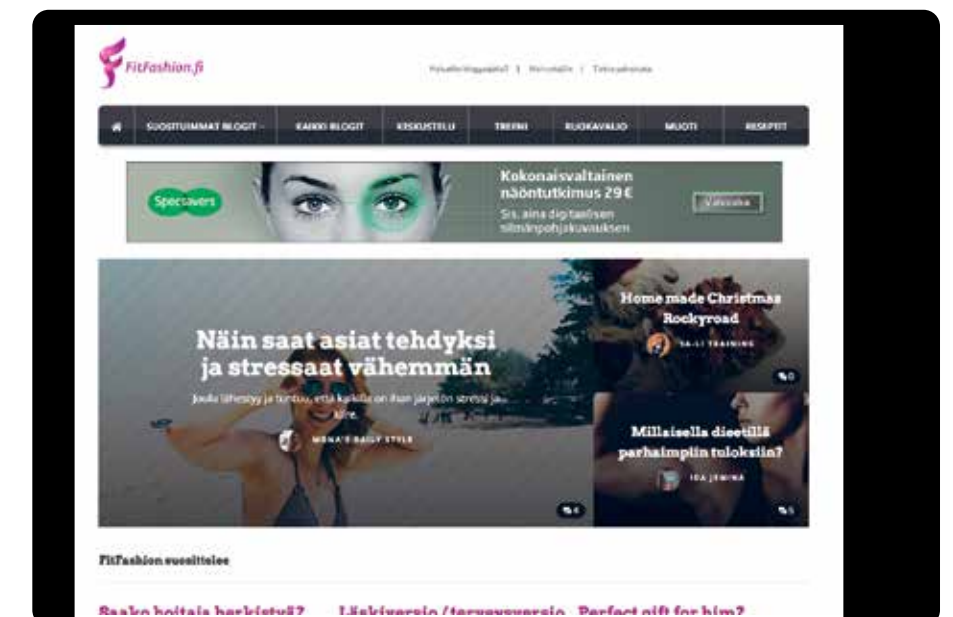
FitFashion.fi

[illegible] | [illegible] | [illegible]

SUOSITUIMMAT BLOGIT · KAIKKI BLOGIT · KESKUSTELU · TREENI · RUOKAVALIO · MUOTI · RESEPTIT

Specsavers

Kokonaisvaltainen näöntutkimus 29 €

Sis. aina digitaalisen silmänpohjakuvauksen

Varaa aika

Näin saat asiat tehdyksi ja stressaat vähemmän

Joulu lähestyy ja tuntuu, että kaikilla on ihan järjetön stressi jo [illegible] kiire.

MENA'S DAILY STYLE

6

Home made Christmas Rockyroad

SA-LI TRAINING

0

Millaisella dieetillä parhaimpiin tuloksiin?

IDA JEMINA

5

FitFashion suosittelee

Saako hoitaja herkistyä? · Läskiversio / terveysversio · Perfect gift for him?